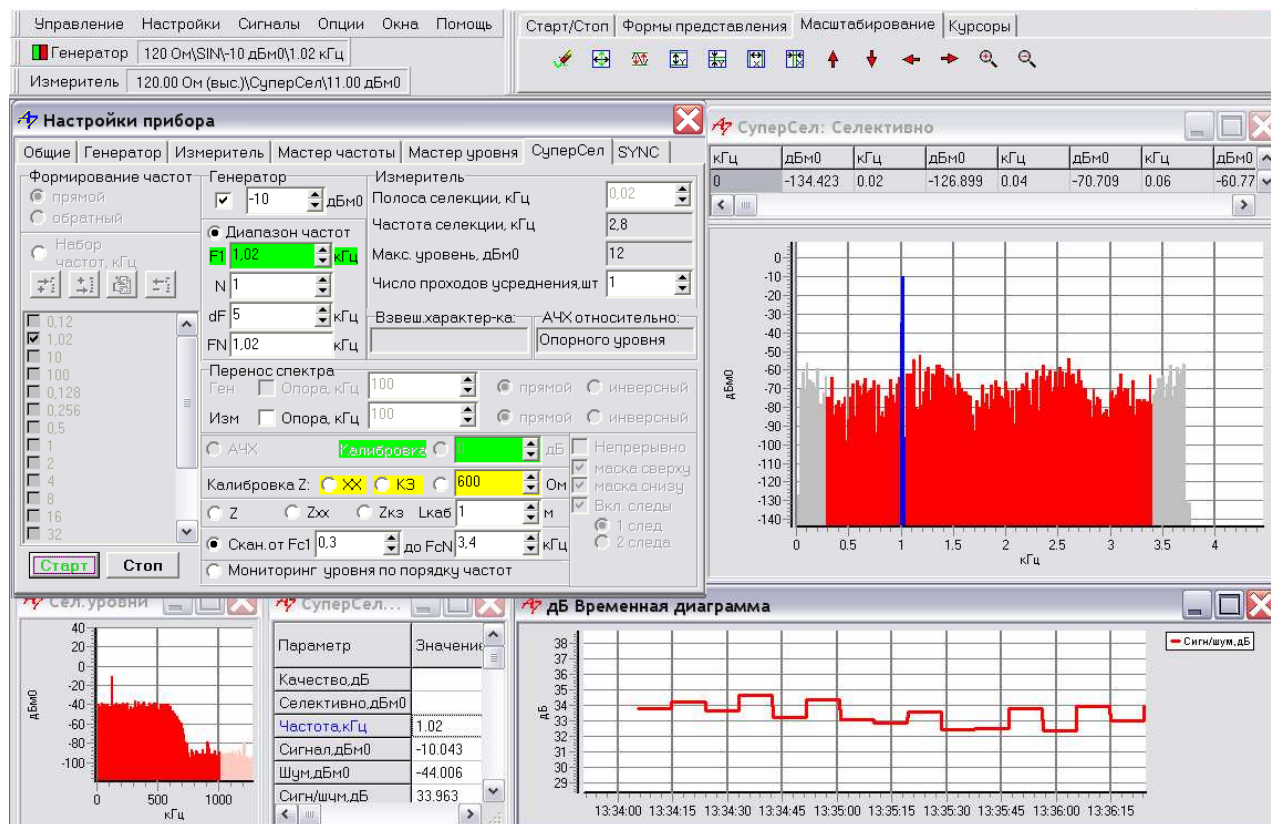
Управление Настройки Сигналы Опции Окна Помощь
Генератор 120 Ом\SIN\-10 дБм0\1.02 кГц
Измеритель 120.00 Ом (выс.)\СуперСел\11.00 дБм0

Старт/Стоп Формы представления Масштабирование Курсоры

Настройки прибора
Общие Генератор Измеритель Мастер частоты Мастер уровня СуперСел SYNC

Формирование частот
прямой
обратный
Набор частот, кГц
0,12
1,02
10
100
0,128
0,256
0,5
1
2
4
8
16
32

Генератор
-10 дБм0
Диапазон частот
F1 1,02 кГц
N 1
dF 5 кГц
FN 1,02 кГц

Измеритель
Полоса селекции, кГц 0,02
Частота селекции, кГц 2,8
Макс. уровень, дБм0 12
Число проходов усреднения,шт 1
Взвеш.характер-ка:
АЧХ относительно:
Опорного уровня

Перенос спектра
Ген Опора, кГц 100 прямой инверсный
Изм Опора, кГц 100 прямой инверсный
АЧХ Калибровка 0 дБ
Непрерывно
маска сверху
маска снизу
Вкл. следы
1 след
2 следа
Калибровка Z: ХХ КЗ 600 Ом
Z Zxx Zкз Lкаб 1 м
Скан.от Fc1 0,3 до FcN 3,4 кГц
Мониторинг уровня по порядку частот
Старт Стоп

СуперСел: Селективно
| кГц | дБм0 | кГц | дБм0 | кГц | дБм0 | кГц | дБм0 |
|---|---|---|---|---|---|---|---|
| 0 | -134.423 | 0.02 | -126.899 | 0.04 | -70.709 | 0.06 | -60.77 |

0 -10 -20 -30 -40 -50 -60 -70 -80 -90 -100 -110 -120 -130 -140
дБм0
0 0.5 1 1.5 2 2.5 3 3.5 4
кГц

Сел.уровни
40 20 0 -20 -40 -60 -80 -100
дБм0
0 500 1000
кГц

СуперСел...
| Параметр | Значение |
|---|---|
| Качество,дБ | |
| Селективно,дБм0 | |
| Частота,кГц | 1.02 |
| Сигнал,дБм0 | -10.043 |
| Шум,дБм0 | -44.006 |
| Сигн/шум,дБ | 33.963 |

дБ Временная диаграмма
Сигн/шум,дБ
38 37 36 35 34 33 32 31 30 29 28
дБ
13:34:00 13:34:15 13:34:30 13:34:45 13:35:00 13:35:15 13:35:30 13:35:45 13:36:00 13:36:15